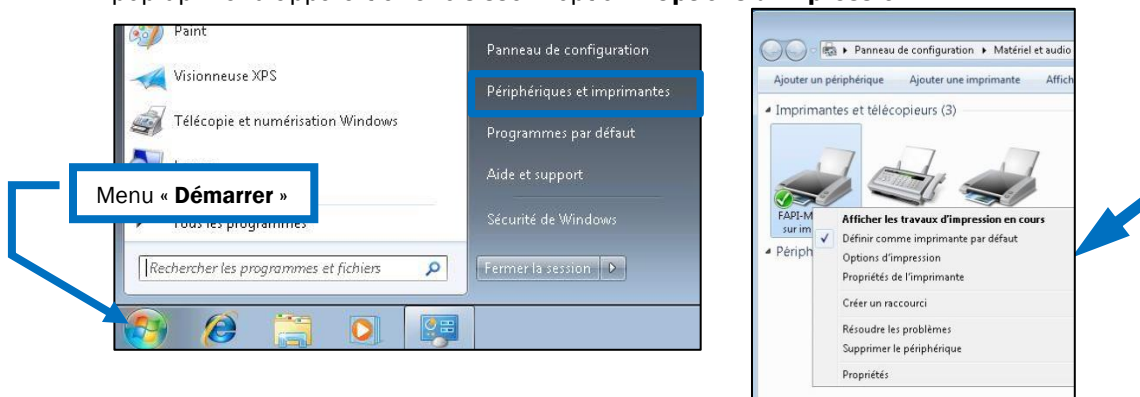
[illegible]

Paint
Visionneuse XPS
Télécopie et numérisation Windows
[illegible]
Menu « Démarrer »
Tous les programmes
Rechercher les programmes et fichiers
Panneau de configuration
Périphériques et imprimantes
Programmes par défaut
Aide et support
Sécurité de Windows
Fermer la session

Panneau de configuration ▸ Matériel et audio
Ajouter un périphérique
Ajouter une imprimante
Affich
Imprimantes et télécopieurs (3)
FAPI-M
sur im
Périph
Afficher les travaux d'impression en cours
Définir comme imprimante par défaut
Options d'impression
Propriétés de l'imprimante
Créer un raccourci
Résoudre les problèmes
Supprimer le périphérique
Propriétés